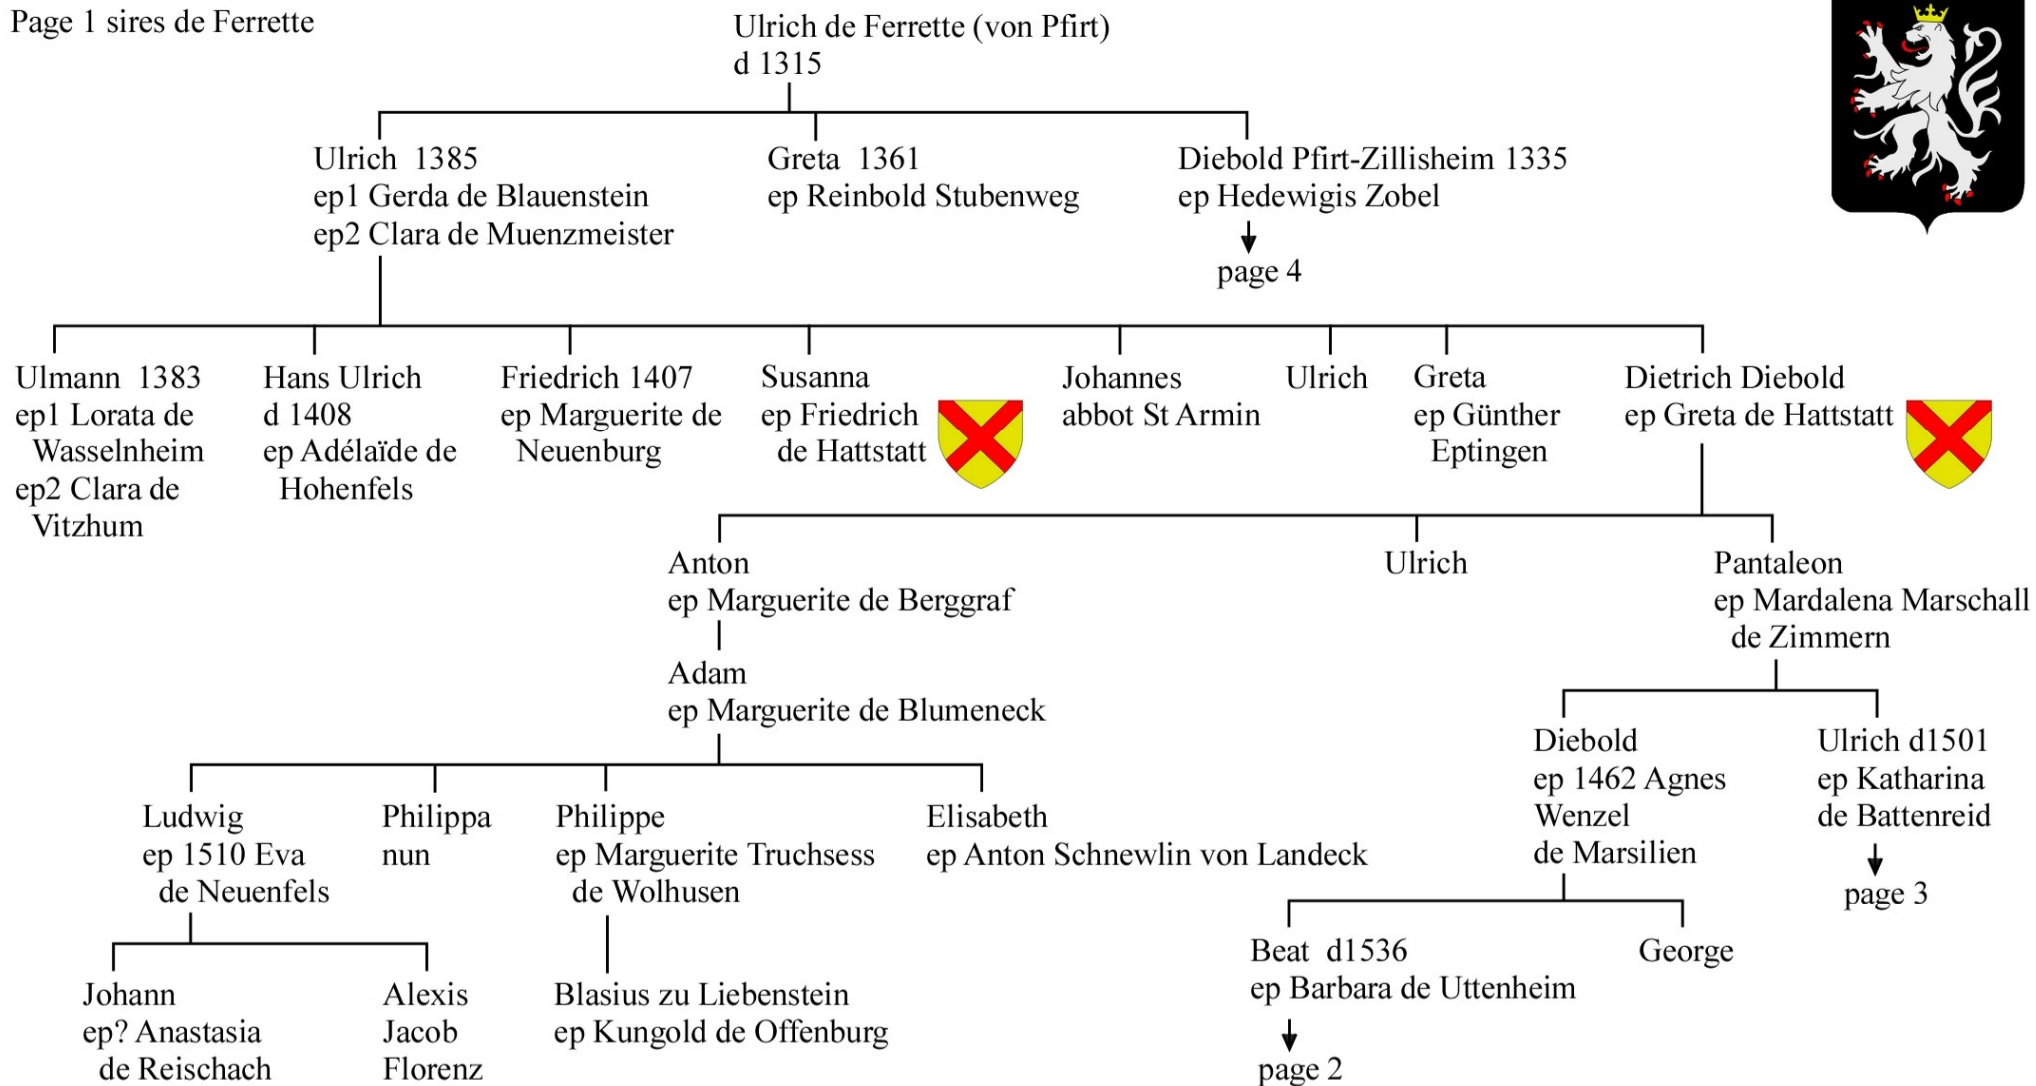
Page 1 sires de Ferrette

Ulrich de Ferrette (von Pfirt)
d 1315

Ulrich 1385
ep1 Gerda de Blauenstein
ep2 Clara de Muenzmeister

Greta 1361
ep Reinbold Stubenweg

Diebold Pfirt-Zillisheim 1335
ep Hedewigis Zobel
page 4

Ulmann 1383
ep1 Lorata de Wasselnheim
ep2 Clara de Vitzhum

Hans Ulrich
d 1408
ep Adélaïde de Hohenfels

Friedrich 1407
ep Marguerite de Neuenburg

Susanna
ep Friedrich de Hattstatt

Johannes
abbot St Armin

Ulrich

Greta
ep Günther Eptingen

Dietrich Diebold
ep Greta de Hattstatt

Anton
ep Marguerite de Berggraf

Ulrich

Pantaleon
ep Mardalena Marschall de Zimmern

Adam
ep Marguerite de Blumeneck

Diebold
ep 1462 Agnes Wenzel de Marsilien

Ulrich d1501
ep Katharina de Battenreid
page 3

Ludwig
ep 1510 Eva de Neuenfels

Philippa
nun

Philippe
ep Marguerite Truchsess de Wolhusen

Elisabeth
ep Anton Schnewlin von Landeck

Beat d1536
ep Barbara de Uttenheim
page 2

George

Johann
ep? Anastasia de Reischach

Alexis
Jacob
Florenz

Blasius zu Liebenstein
ep Kungold de Offenburg